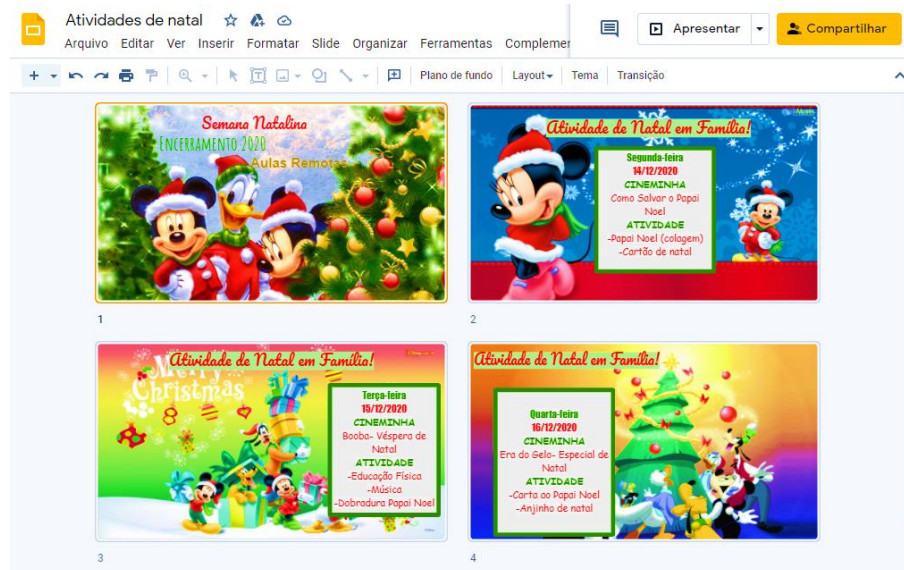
Atividades de natal

Arquivo Editar Ver Inserir Formatar Slide Organizar Ferramentas Complemer

Apresentar

Compartilhar

Plano de fundo Layout Tema Transição

Semana Natalina
Encerramento 2020
Aulas Remotas

1

Atividade de Natal em Família!

Segunda-feira
14/12/2020
CINEMINHA
Como Salvar o Papai Noel
ATIVIDADE
-Papai Noel (colagem)
-Cartão de natal

2

Atividade de Natal em Família!

Merry Christmas

Terça-feira
15/12/2020
CINEMINHA
Booba- Véspera de Natal
ATIVIDADE
-Educação Física
-Música
-Dobradura Papai Noel

3

Atividade de Natal em Família!

Quarta-feira
16/12/2020
CINEMINHA
Era do Gelo- Especial de Natal
ATIVIDADE
-Carta ao Papai Noel
-Anjinho de natal

4